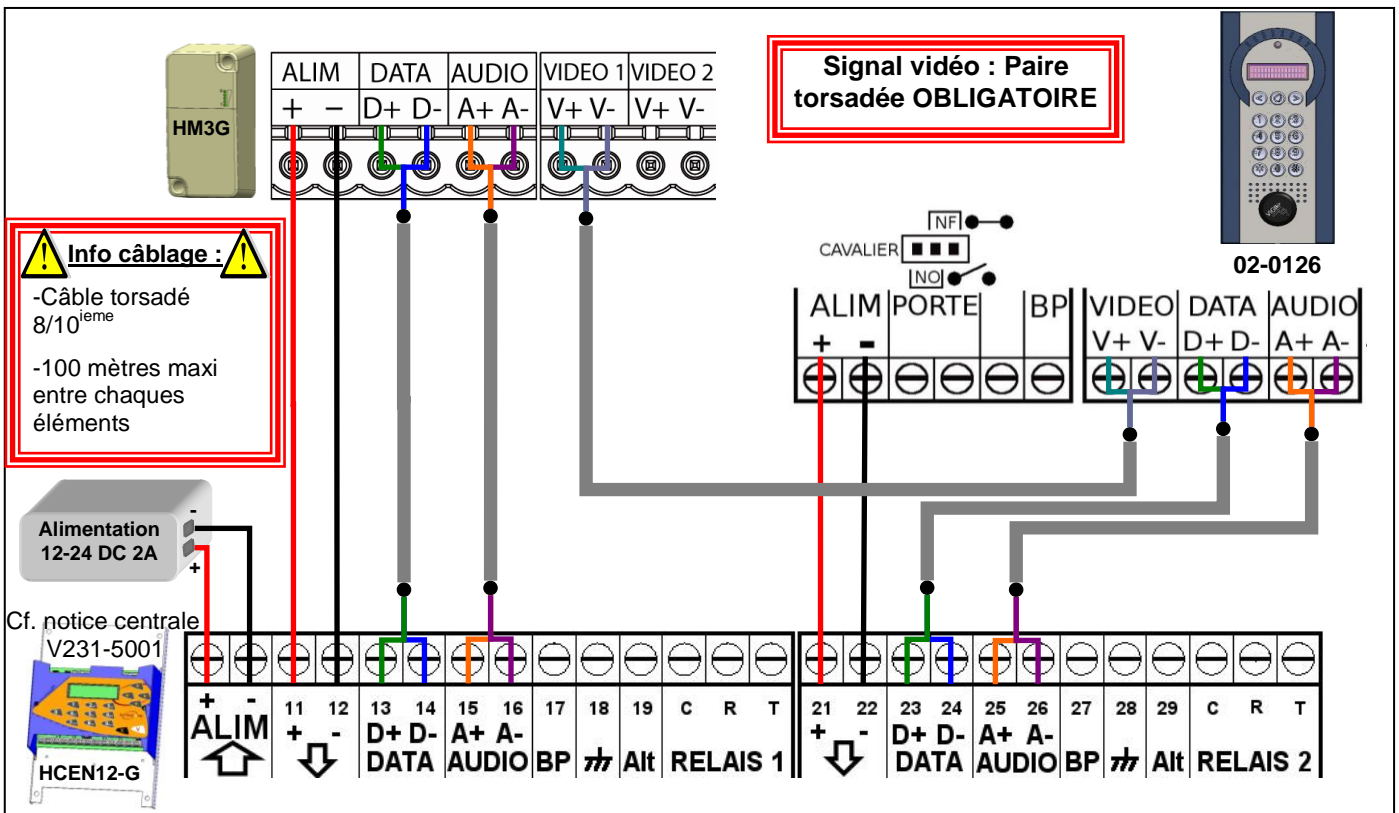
HM3G

| ALIM | | DATA | | AUDIO | | VIDEO 1 | | VIDEO 2 | |
|---|---|---|---|---|---|---|---|---|---|
| + | − | D+ | D- | A+ | A- | V+ | V- | V+ | V- |

Signal vidéo : Paire torsadée OBLIGATOIRE

02-0126

Info câblage :

-Câble torsadé 8/10$^{ieme}$

-100 mètres maxi entre chaques éléments

NF
CAVALIER
NO

| ALIM | | PORTE | | | BP |
|---|---|---|---|---|---|
| + | - | | | | |

| VIDEO | | DATA | | AUDIO | |
|---|---|---|---|---|---|
| V+ | V- | D+ | D- | A+ | A- |

Alimentation 12-24 DC 2A
-
+

Cf. notice centrale V231-5001

HCEN12-G

| + | - | 11 | 12 | 13 | 14 | 15 | 16 | 17 | 18 | 19 | C | R | T |
|---|---|---|---|---|---|---|---|---|---|---|---|---|---|
| ALIM | | + | - | D+ | D- | A+ | A- | BP | | Alt | RELAIS 1 | | |
| | | | | DATA | | AUDIO | | | | | | | |

| 21 | 22 | 23 | 24 | 25 | 26 | 27 | 28 | 29 | C | R | T |
|---|---|---|---|---|---|---|---|---|---|---|---|
| + | - | D+ | D- | A+ | A- | BP | | Alt | RELAIS 2 | | |
| | | DATA | | AUDIO | | | | | | | |